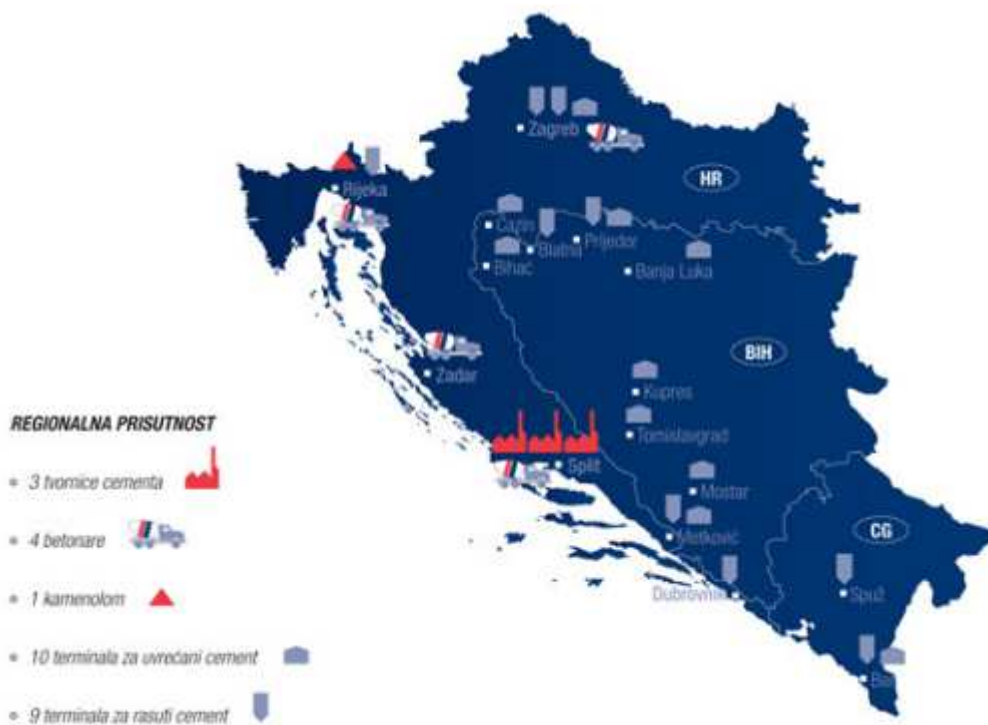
Zagreb

HR

Rijeka

Cazin

Bihać

Bužim

Prijedor

Banja Luka

BIH

Zadar

Kupres

Tomislavgrad

Split

Mostar

Metković

CG

Spuž

Dubrovnik

Bar

REGIONALNA PRISUTNOST

3 tvornice cementa

4 betonare

1 kamenolom

10 terminala za uvrećani cement

9 terminala za rasuti cement